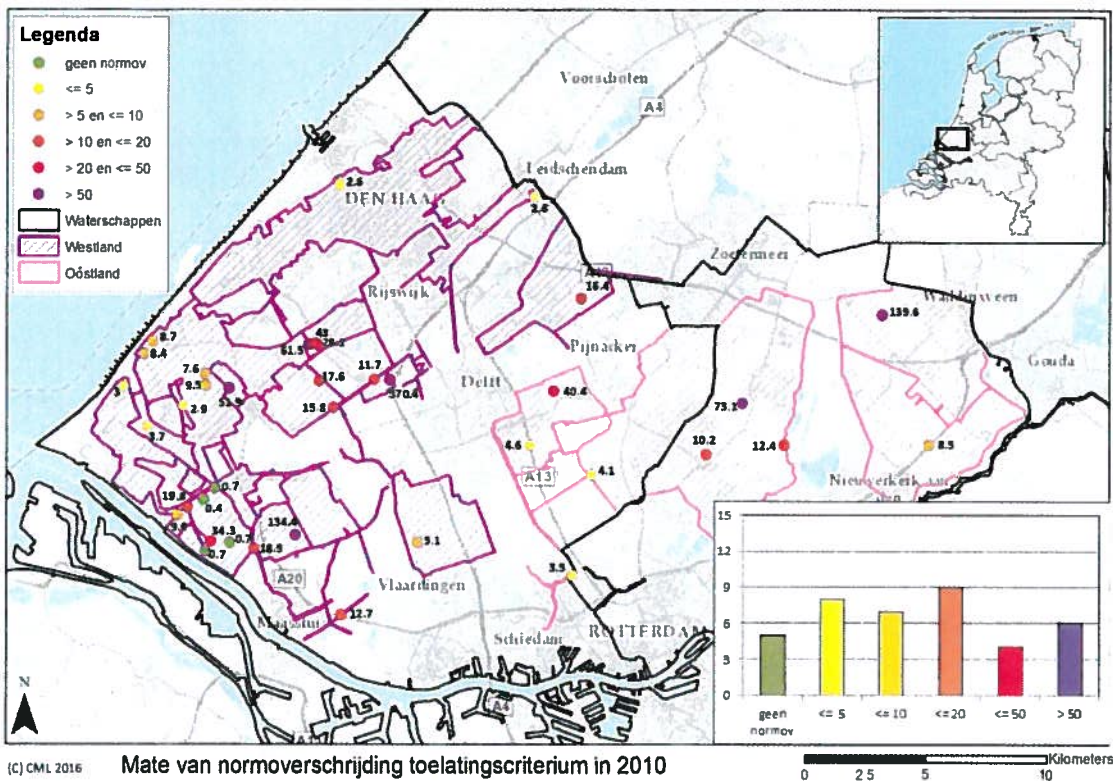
Legenda
geen normov
<= 5
> 5 en <= 10
> 10 en <= 20
> 20 en <= 50
> 50
Waterschappen
Westland
Oostland

Voorschoten
A4
Leidschendam
DEN HAAG
Zoetermeer
Waddinxveen
Gouda
Rijswijk
Pijnacker
Delft
A13
A4
A13
A20
Nieuwerkerk
Vlaardingen
Maassluis
Schiedam
ROTTERDAM
A4

2.6
2.6
16.4
139.6
8.7
8.4
43
28.5
61.5
7.6
9.5
11.7
17.6
52.9
570.4
3
2.9
15.8
3.7
40.4
73.1
4.6
10.2
12.4
8.5
4.1
19.8
0.7
0.4
3.8
34.3
0.7
134.4
0.7
18.5
9.1
3.5
12.7

| | |
|---|---|
| 15 | |
| 12 | |
| 9 | |
| 6 | |
| 3 | |
| 0 | |

geen normov
<= 5
<= 10
<= 20
<= 50
> 50

N

(C) CML 2016
Mate van normoverschrijding toelatingscriterium in 2010
Kilometers
0 2.5 5 10